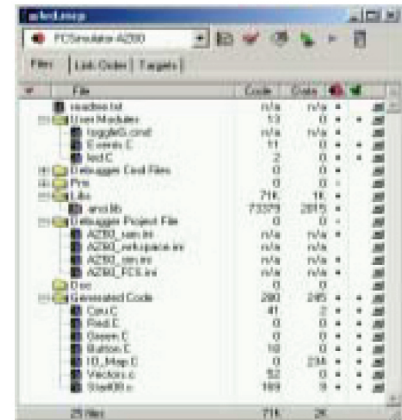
led.mcp

PCSimulator A200

Files | Link Order | Targets

| File | Code | Data |
|---|---|---|
| readme.txt | n/a | n/a |
| User Modules | 13 | 0 |
| ToggleIt.cmd | n/a | n/a |
| Events.C | 11 | 0 |
| led.C | 2 | 0 |
| Debugger Cmd Files | 0 | 0 |
| Prm | 0 | 0 |
| lib | 71K | 1K |
| ansi.lib | 73379 | 2819 |
| Debugger Project File | 0 | 0 |
| A200_sim.ini | n/a | n/a |
| A200_wrkspace.ini | n/a | n/a |
| A200_sim.ini | n/a | n/a |
| A200_PCS.ini | n/a | n/a |
| Doc | 0 | 0 |
| Generated Code | 280 | 245 |
| Cpu.C | 41 | 2 |
| Red.C | 0 | 0 |
| Green.C | 0 | 0 |
| Button.C | 10 | 0 |
| IO_Map.C | 0 | 236 |
| Vectors.c | 52 | 0 |
| Start08.c | 169 | 9 |
| 25 files | 71K | 2K |